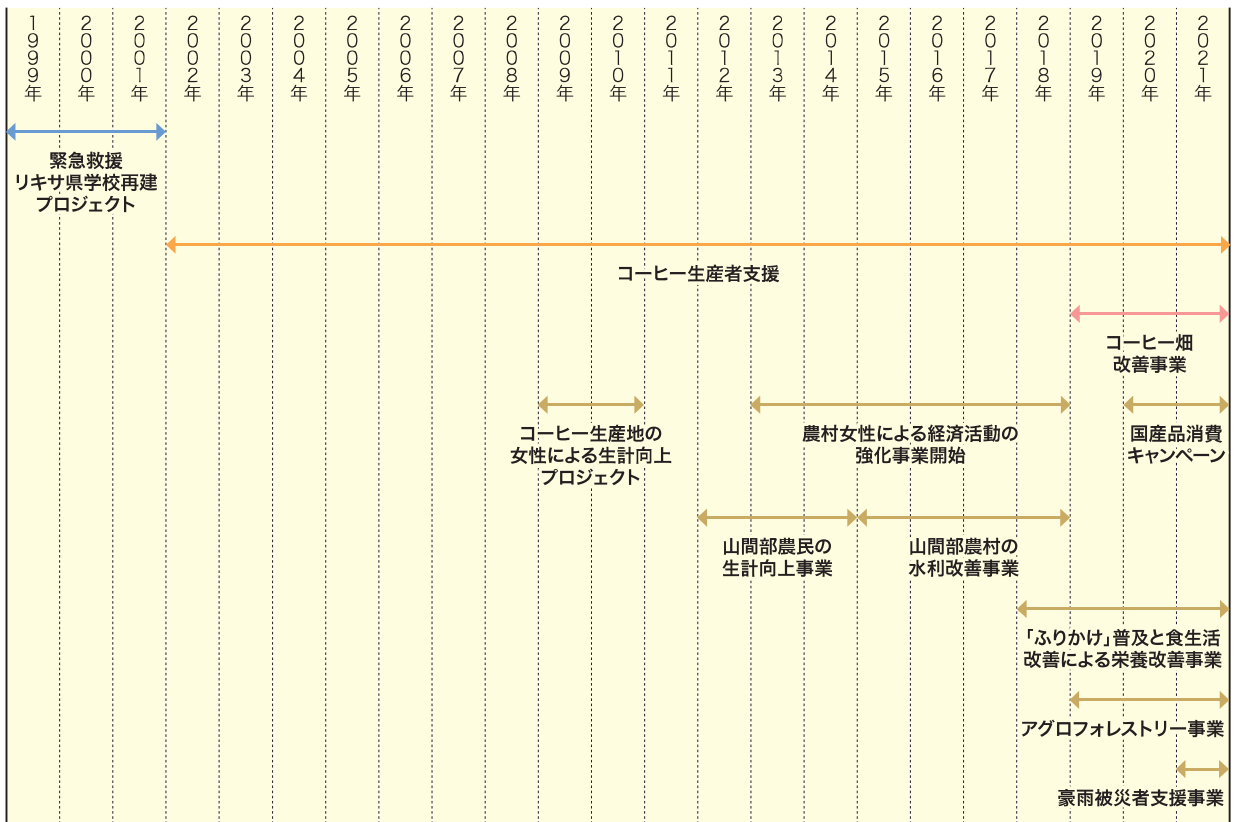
1999年 2000年 2001年 2002年 2003年 2004年 2005年 2006年 2007年 2008年 2009年 2010年 2011年 2012年 2013年 2014年 2015年 2016年 2017年 2018年 2019年 2020年 2021年

緊急救援
リキサ県学校再建
プロジェクト

コーヒー生産者支援

コーヒー畑
改善事業

コーヒー生産地の
女性による生計向上
プロジェクト

農村女性による経済活動の
強化事業開始

国産品消費
キャンペーン

山間部農民の
生計向上事業

山間部農村の
水利改善事業

「ふりかけ」普及と食生活
改善による栄養改善事業

アグロフォレストリー事業

豪雨被災者支援事業